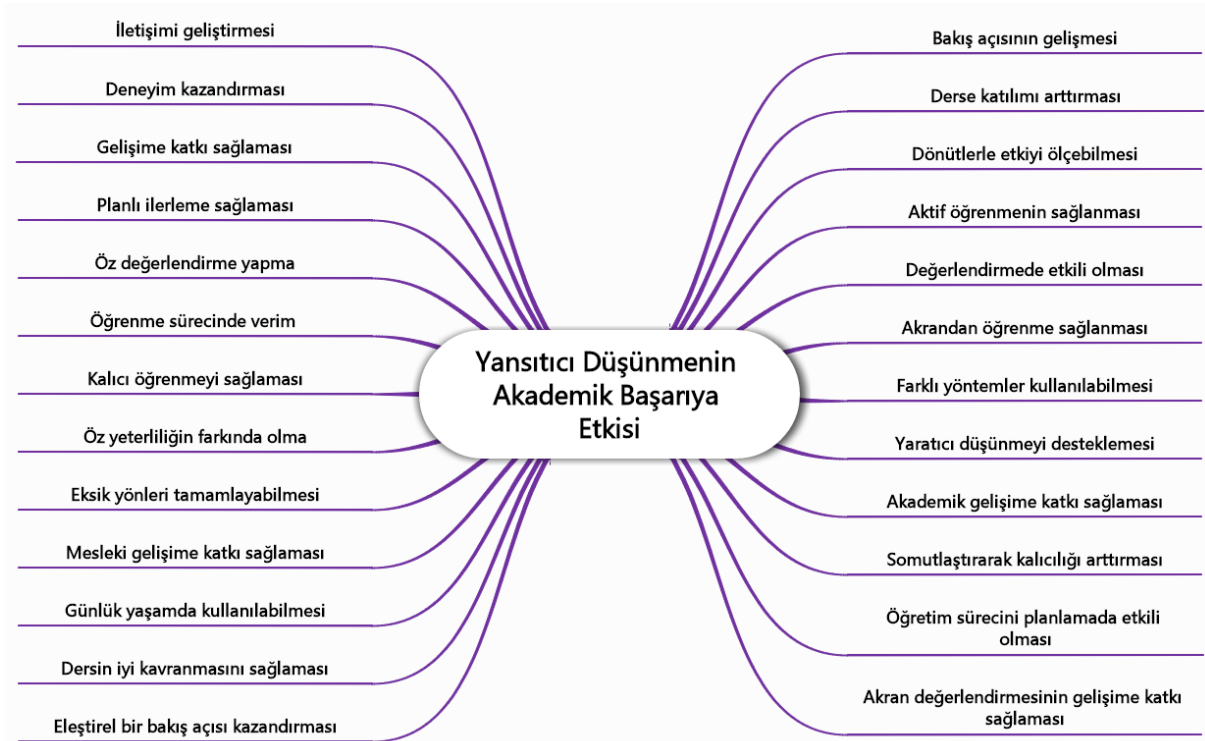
Yansıtıcı Düşünmenin Akademik Başarıya Etkisi

İletişimi geliştirmesi

Deneyim kazandırması

Gelişime katkı sağlaması

Planlı ilerleme sağlaması

Öz değerlendirme yapma

Öğrenme sürecinde verim

Kalıcı öğrenmeyi sağlaması

Öz yeterliliğin farkında olma

Eksik yönleri tamamlayabilmesi

Mesleki gelişime katkı sağlaması

Günlük yaşamda kullanılabilmesi

Dersin iyi kavranmasını sağlaması

Eleştirel bir bakış açısı kazandırması

Bakış açısının gelişmesi

Derse katılımı arttırması

Dönütlerle etkiyi ölçebilmesi

Aktif öğrenmenin sağlanması

Değerlendirmede etkili olması

Akrandan öğrenme sağlanması

Farklı yöntemler kullanılabilmesi

Yaratıcı düşünmeyi desteklemesi

Akademik gelişime katkı sağlaması

Somutlaştırarak kalıcılığı arttırması

Öğretim sürecini planlamada etkili olması

Akran değerlendirmesinin gelişime katkı sağlaması